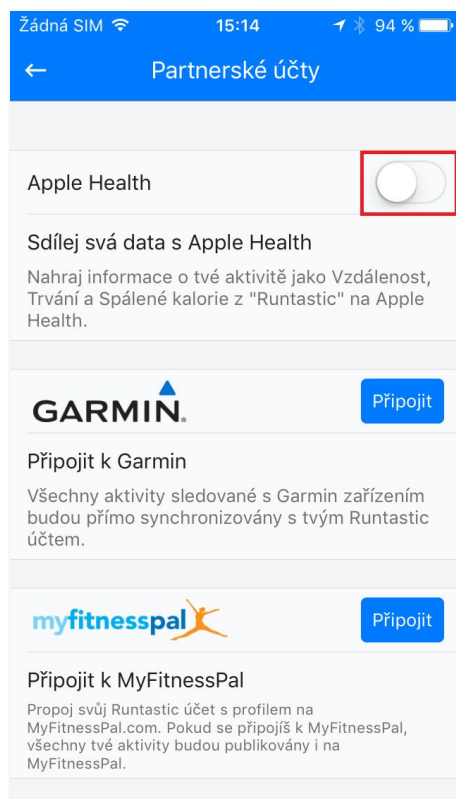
Žádná SIM 15:14 94 %

Partnerské účty

Apple Health

Sdílej svá data s Apple Health

Nahraj informace o tvé aktivitě jako Vzdálenost, Trvání a Spálené kalorie z "Runtastic" na Apple Health.

GARMIN.

Připojit

Připojit k Garmin

Všechny aktivity sledované s Garmin zařízením budou přímo synchronizovány s tvým Runtastic účtem.

myfitnesspal

Připojit

Připojit k MyFitnessPal

Propoj svůj Runtastic účet s profilem na MyFitnessPal.com. Pokud se připojíš k MyFitnessPal, všechny tvé aktivity budou publikovány i na MyFitnessPal.